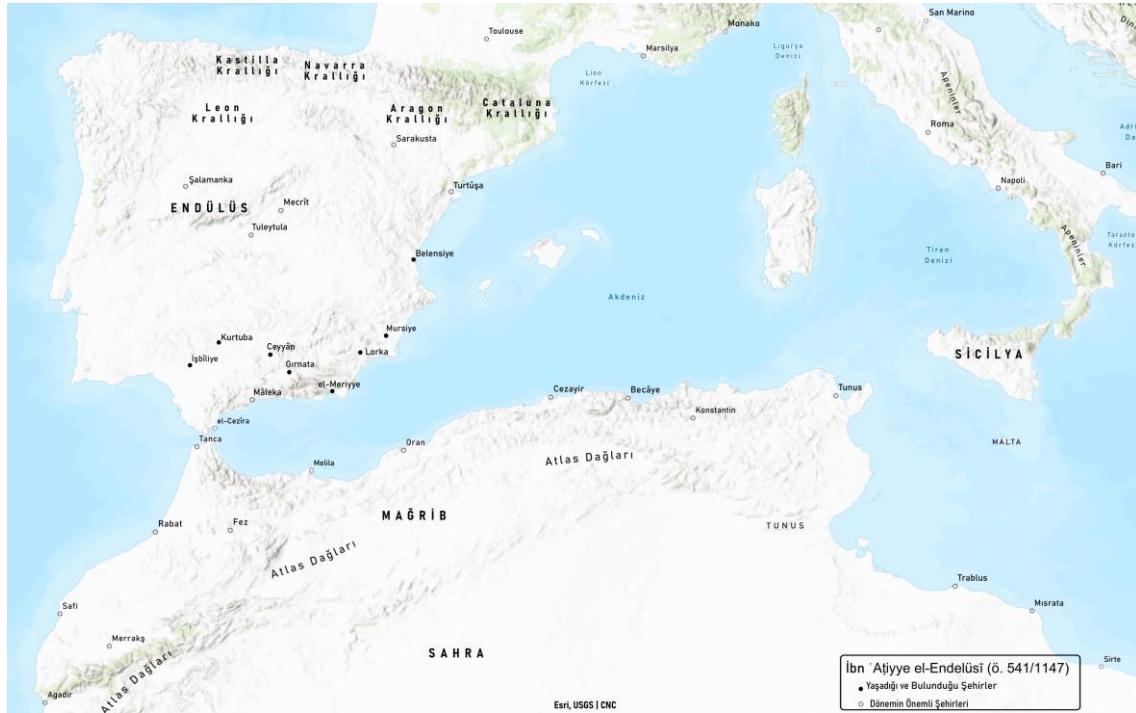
Toulouse
Monako
San Marino
Marsilya
Ligurya Denizi
Lion Körfezi
Kastilla Krallığı
Navarra Krallığı
Leon Krallığı
Aragon Krallığı
Cataluna Krallığı
Sarakusta
Apeninler
Roma
Adri De
Bari
Şalamanka
Turtûşa
Napoli
ENDÜLÜS
Mecrît
Tuleytula
Taranto Körfez
Belensiye
Tiren Denizi
Apeninler
Akdeniz
Mursiye
Kurtuba
Ceyyân
İşbiliye
Gırnata
Lorka
SİCİLYA
Mâleka
el-Meriyye
Cezayir
Becâye
Tunus
el-Cezîra
Konstantin
Tanca
MALTA
Oran
Melila
Atlas Dağları
Rabat
Fez
MAĞRİB
TUNUS
Atlas Dağları
Trablus
Safi
Mısrata
Merrakş
SAHRA
Sirte
Agadir
Atlas Dağları
Esri, USGS | CNC
İbn ʿAṭiyye el-Endelüsî (ö. 541/1147)
Yaşadığı ve Bulunduğu Şehirler
Dönemin Önemli Şehirleri